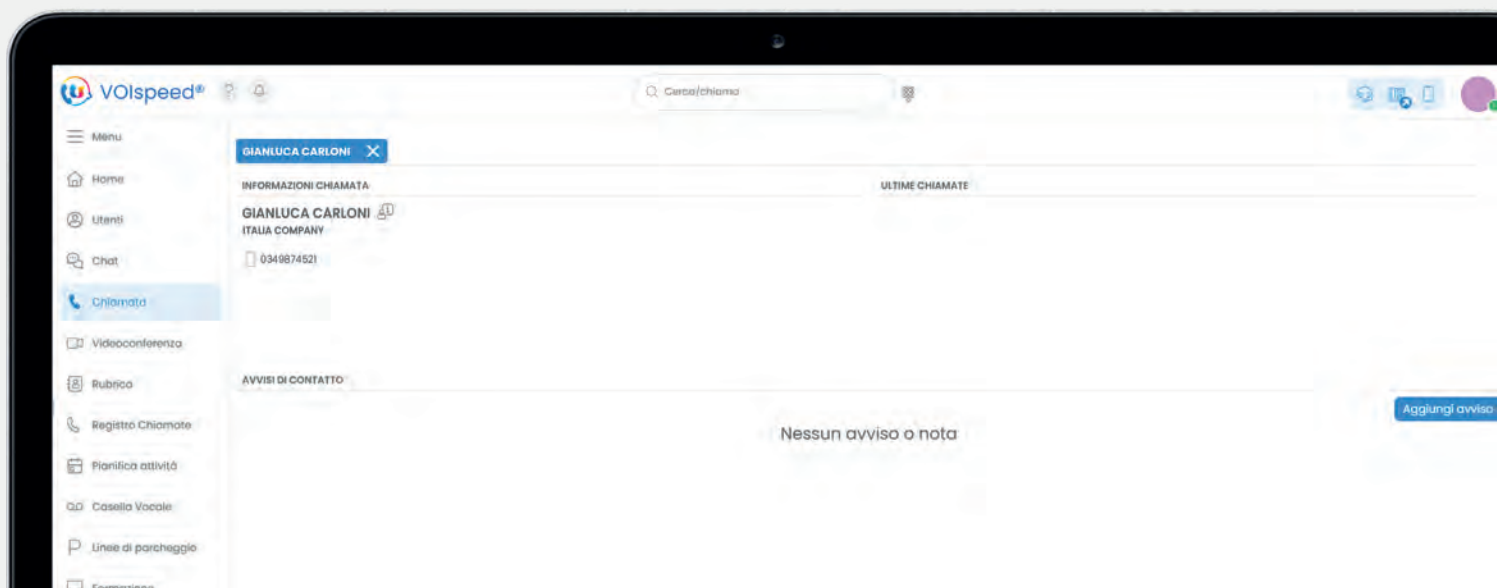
VOIspeed®

Cerca/chiama

Menu

Home

Utenti

Chat

Chiamata

Videoconferenza

Rubrica

Registro Chiamate

Pianifica attività

Casella Vocale

Linee di parcheggio

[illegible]

GIANLUCA CARLONI

INFORMAZIONI CHIAMATA

GIANLUCA CARLONI

ITALIA COMPANY

0349874521

ULTIME CHIAMATE

AVVISI DI CONTATTO

Aggiungi avviso

Nessun avviso o nota